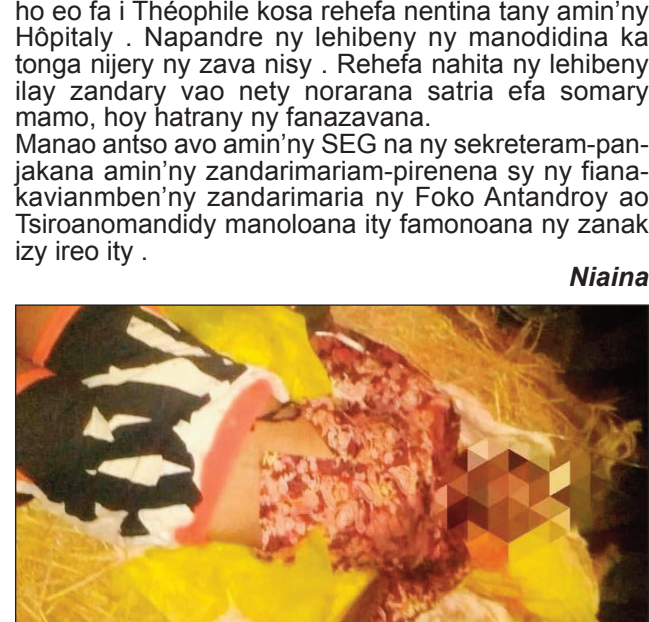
ho eo fa i Théophile kosa rehefa nentina tany amin'ny Hôpitaly . Napandre ny lehibeny ny manodidina ka tonga nijery ny zava nisy . Rehefa nahita ny lehibeny ilay zandary vao nety norarana satria efa somary mamo, hoy hatrany ny fanazavana.
Manao antso avo amin'ny SEG na ny sekreteram-panjakana amin'ny zandarimariam-pirenena sy ny fianakavianmben'ny zandarimaria ny Foko Antandroy ao Tsiroanomandidy manoloana ity famonoana ny zanak izy ireo ity .

Niaina